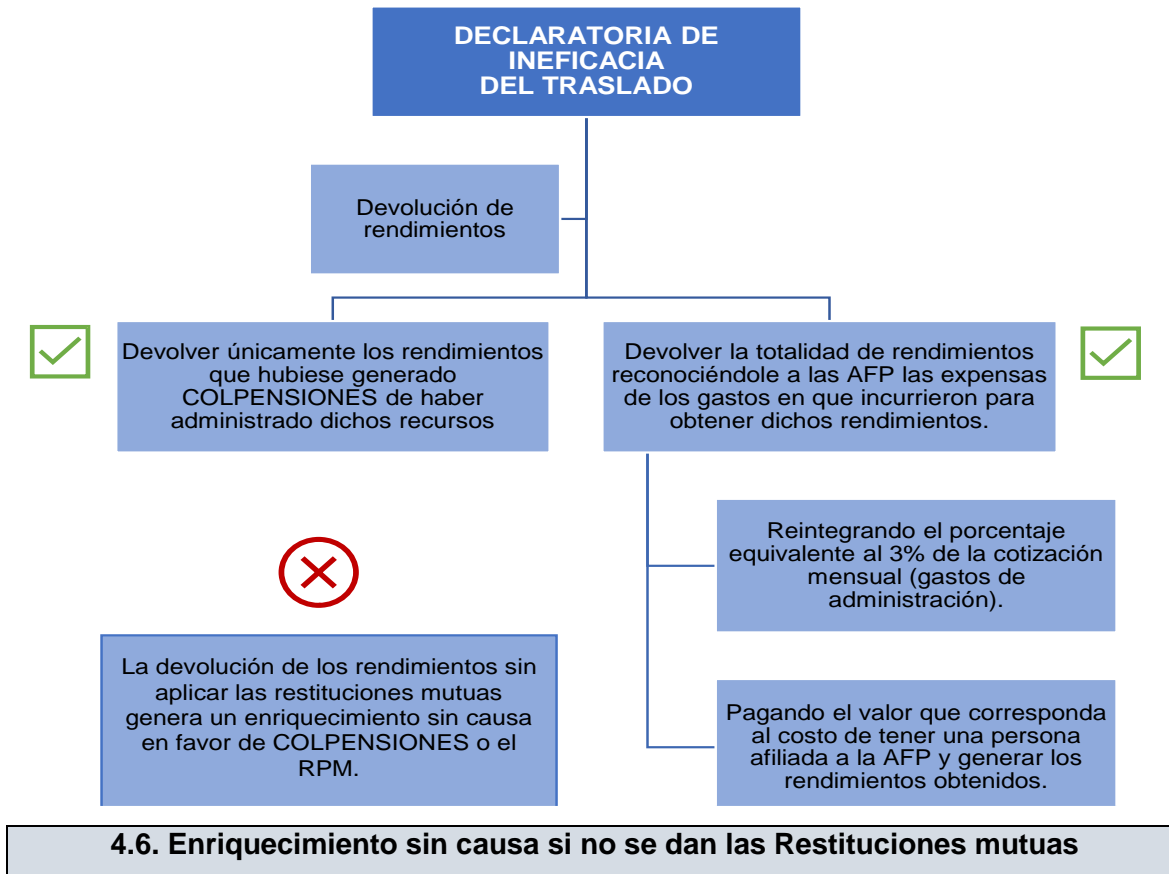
DECLARATORIA DE INEFICACIA DEL TRASLADO

Devolución de rendimientos

Devolver únicamente los rendimientos que hubiese generado COLPENSIONES de haber administrado dichos recursos

Devolver la totalidad de rendimientos reconociéndole a las AFP las expensas de los gastos en que incurrieron para obtener dichos rendimientos.

Reintegrando el porcentaje equivalente al 3% de la cotización mensual (gastos de administración).

La devolución de los rendimientos sin aplicar las restituciones mutuas genera un enriquecimiento sin causa en favor de COLPENSIONES o el RPM.

Pagando el valor que corresponda al costo de tener una persona afiliada a la AFP y generar los rendimientos obtenidos.

4.6. Enriquecimiento sin causa si no se dan las Restituciones mutuas